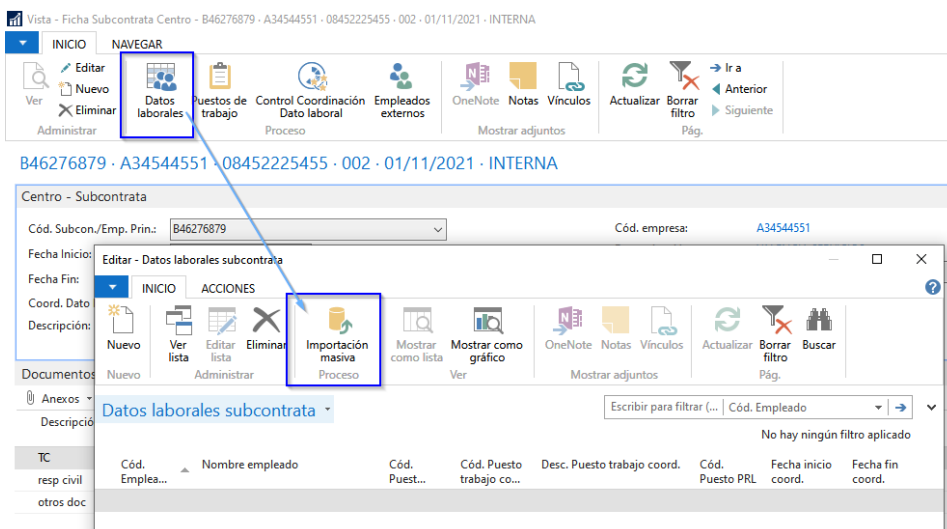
Vista - Ficha Subcontrata Centro - B46276879 · A34544551 · 08452225455 · 002 · 01/11/2021 · INTERNA

INICIO NAVEGAR

Ver
Editar
Nuevo
Eliminar
Administrar

Datos laborales
Puestos de trabajo
Control Coordinación Dato laboral
Empleados externos
Proceso

OneNote
Notas
Vínculos
Mostrar adjuntos

Actualizar
Borrar filtro
Ir a
Anterior
Siguiente
Pág.

B46276879 · A34544551 · 08452225455 · 002 · 01/11/2021 · INTERNA

Centro - Subcontrata

Cód. Subcon./Emp. Prin.: B46276879
Cód. empresa: A34544551
Fecha Inicio:
Fecha Fin:
Coord. Dato
Descripción:

Documentos
Anexos
Descripció

TC
resp civil
otros doc

Editar - Datos laborales subcontrata

INICIO ACCIONES

Nuevo
Nuevo
Ver lista
Editar lista
Eliminar
Administrar
Importación masiva
Proceso
Mostrar como lista
Mostrar como gráfico
Ver
OneNote
Notas
Vínculos
Mostrar adjuntos
Actualizar
Borrar filtro
Buscar
Pág.

Datos laborales subcontrata

Escribir para filtrar (... Cód. Empleado

No hay ningún filtro aplicado

| Cód. Emplea... | Nombre empleado | Cód. Puest... | Cód. Puesto trabajo co... | Desc. Puesto trabajo coord. | Cód. Puesto PRL | Fecha inicio coord. | Fecha fin coord. |
|---|---|---|---|---|---|---|---|